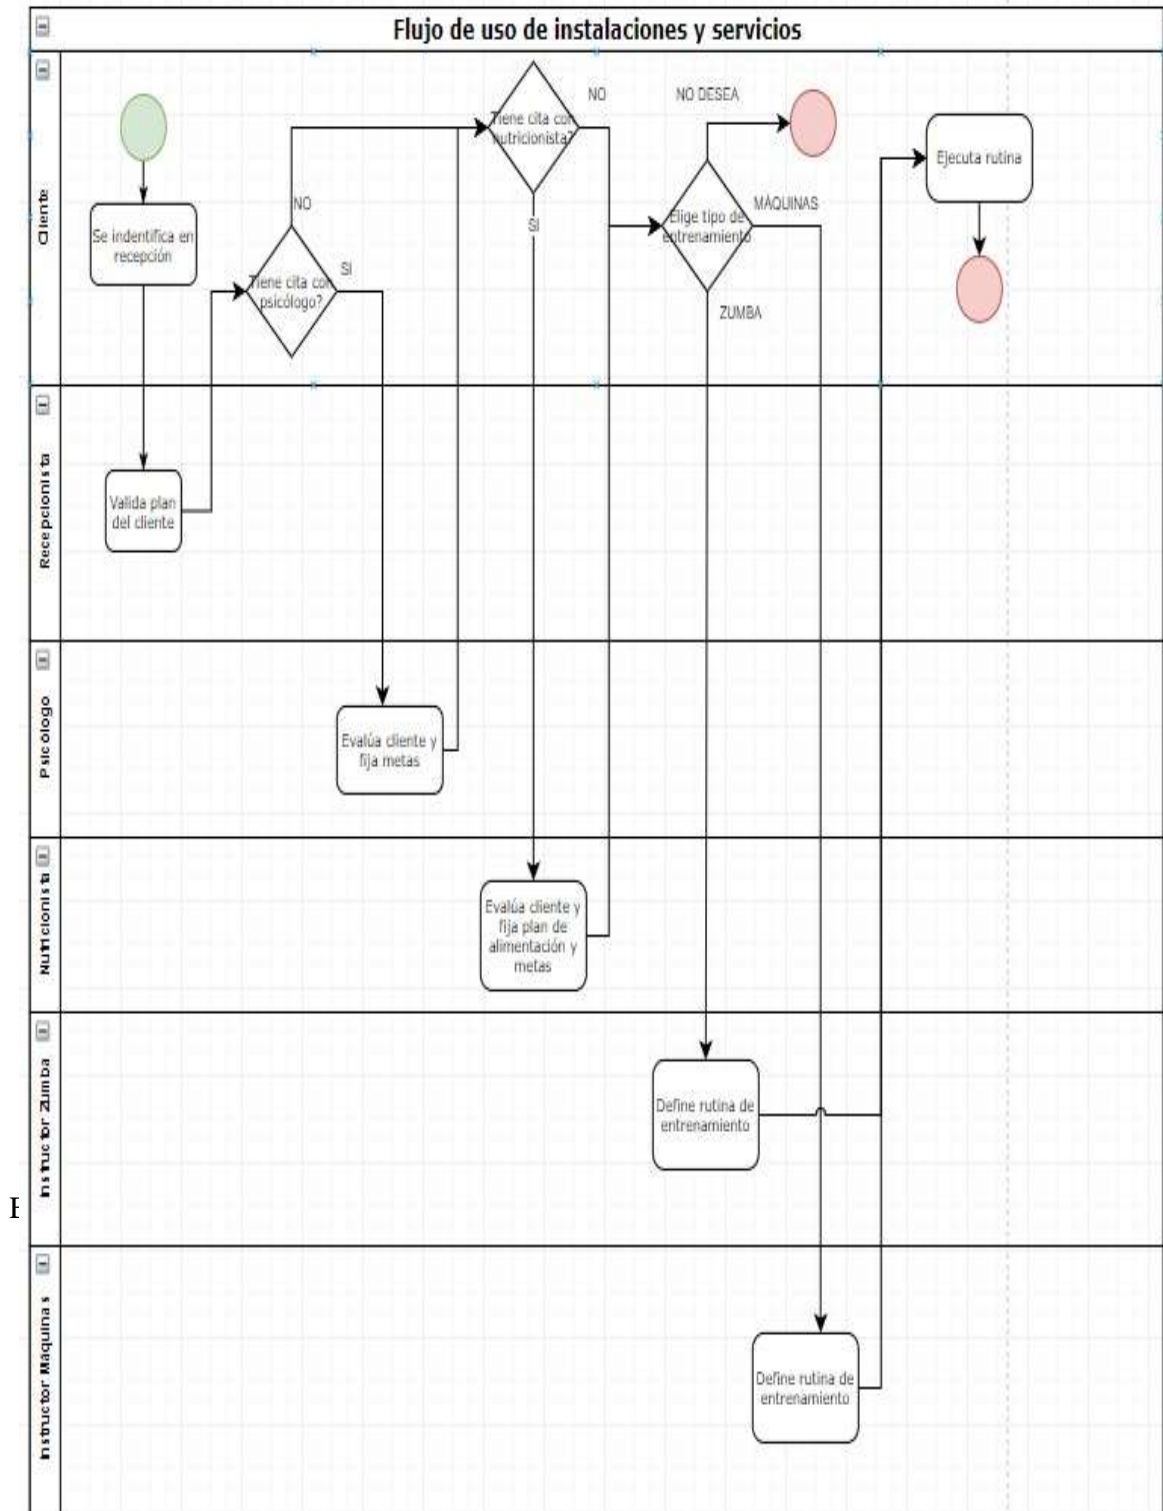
Flujo de uso de instalaciones y servicios

Cliente

Se indentifica en recepción

NO

Tiene cita con psicólogo?

SI

Tiene cita con nutricionista?

NO

SI

NO DESEA

Elige tipo de entrenamiento

MÁQUINAS

ZUMBA

Ejecuta rutina

Recepcionista

Valida plan del cliente

Psicólogo

Evalúa cliente y fija metas

Nutricionista

Evalúa cliente y fija plan de alimentación y metas

Instructor Zumba

Define rutina de entrenamiento

F

Instructor Máquinas

Define rutina de entrenamiento